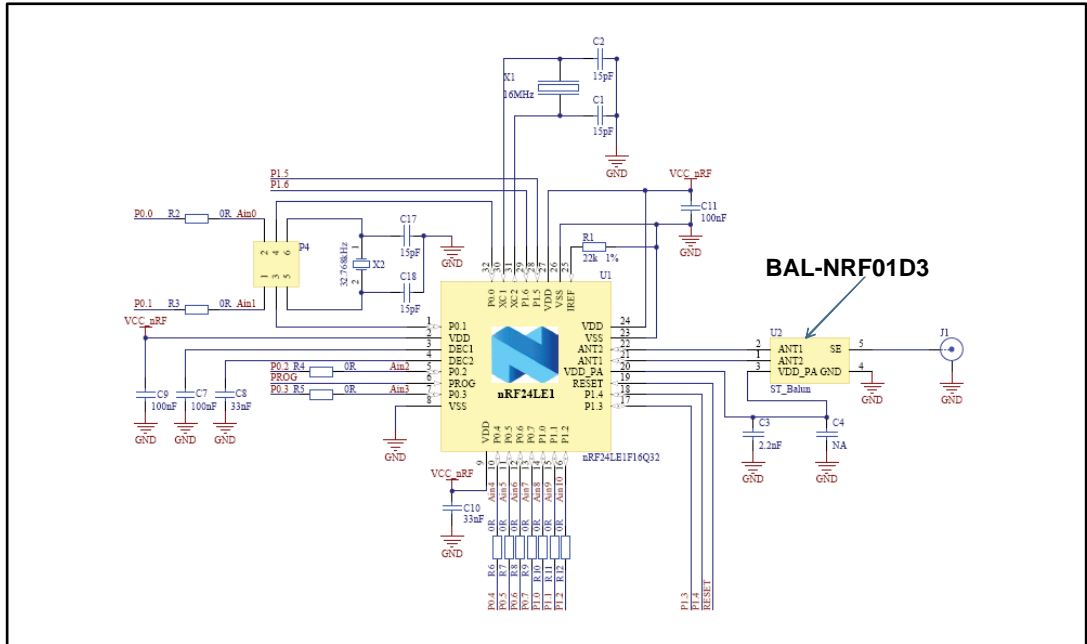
C2
15pF
X1
16MHz
C1
15pF
GND
VCC_nRF
C11
100nF
GND
P1.5
P1.6
P0.0 R2 0R Ain0
P4
C17
15pF
GND
R1
22k 1%
32.768kHz X2
C18
15pF
BAL-NRF01D3
U1
P0.1 R3 0R Ain1
VCC_nRF
32 31 30 29 28 27 26 25
P0.0 XC1 XC2 P1.6 P1.5 VDD VSS IREF
1 P0.1
2 VDD
3 DEC1
4 DEC2
5 P0.2
6 PROG
7 P0.3
8 VSS
VDD 24
VSS 23
ANT2 22
ANT1 21
VDD_PA 20
RESET 19
P1.4 18
P1.3 17
nRF24LE1
P0.2 R4 0R Ain2
PROG
P0.3 R5 0R Ain3
C9 100nF
C7 100nF
C8 33nF
GND GND GND
GND
U2
2 ANT1
1 ANT2
3 VDD_PA GND
SE 5
4
ST_Balun
GND
J1
GND
C3
2.2nF
GND
C4
NA
GND
VDD P0.4 P0.5 P0.6 P0.7 P1.0 P1.1 P1.2
9 10 11 12 13 14 15 16
nRF24LE1F16Q32
VCC_nRF
C10
33nF
GND
Ain4 Ain5 Ain6 Ain7 Ain8 Ain9 Ain10
0R 0R 0R 0R 0R 0R 0R
R6 R7 R8 R9 R10 R11 R12
P0.4 P0.5 P0.6 P0.7 P1.0 P1.1 P1.2
P1.3 P1.4 RESET